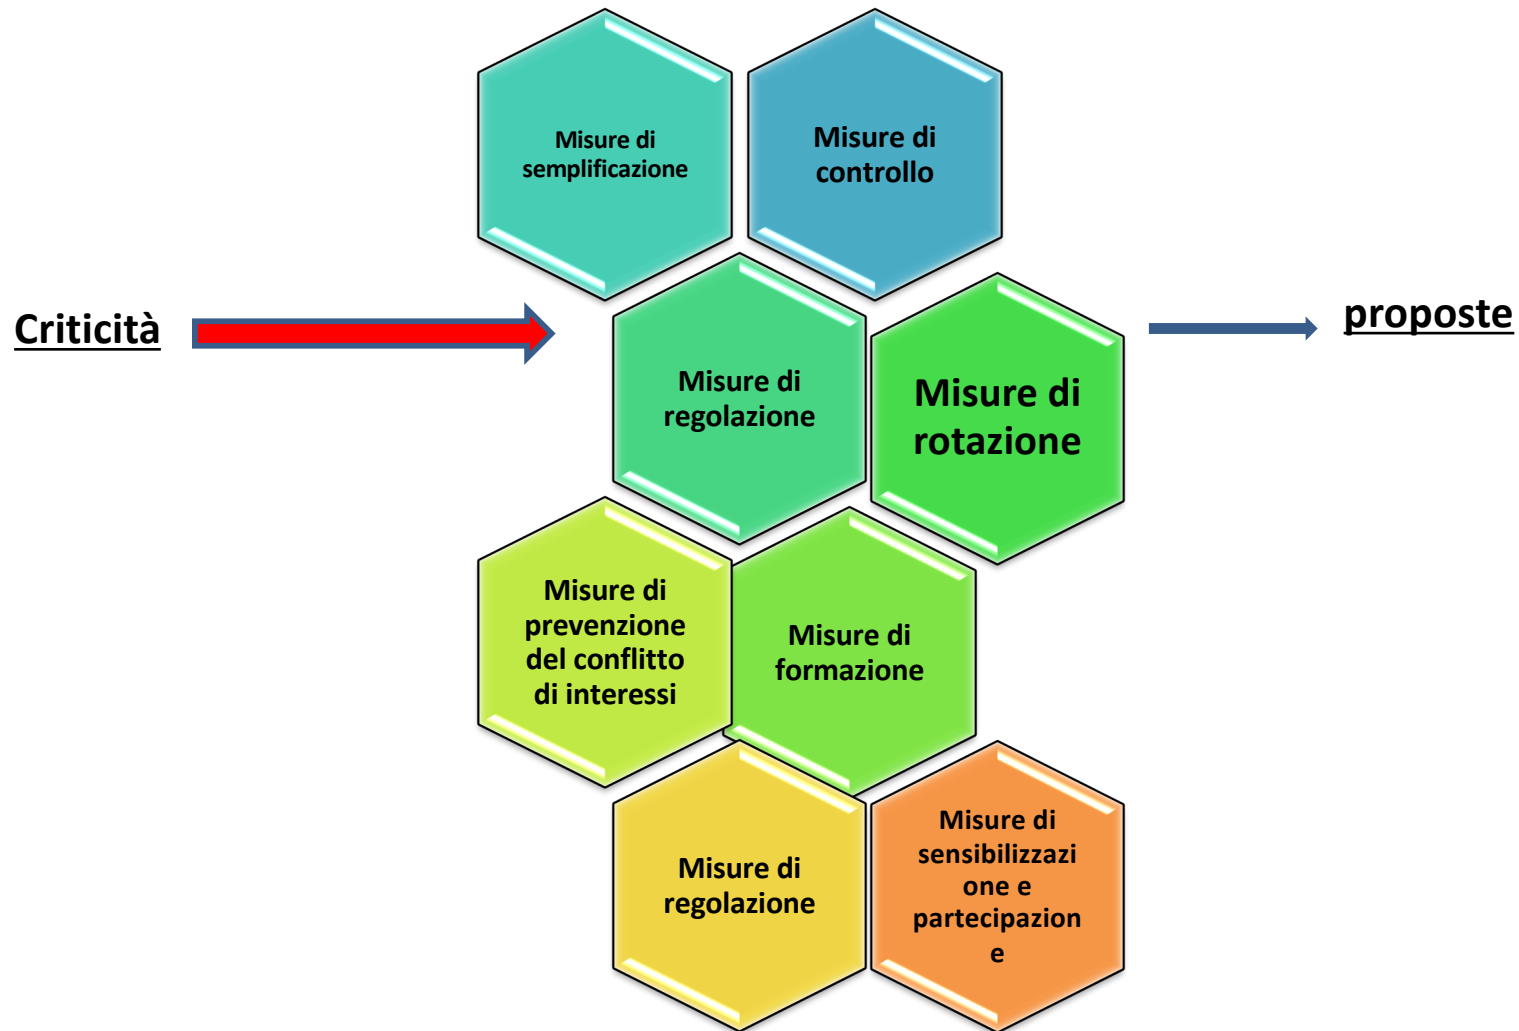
Criticità

Misure di semplificazione

Misure di controllo

Misure di regolazione

Misure di rotazione

proposte

Misure di prevenzione del conflitto di interessi

Misure di formazione

Misure di regolazione

Misure di sensibilizzazi one e partecipazion e